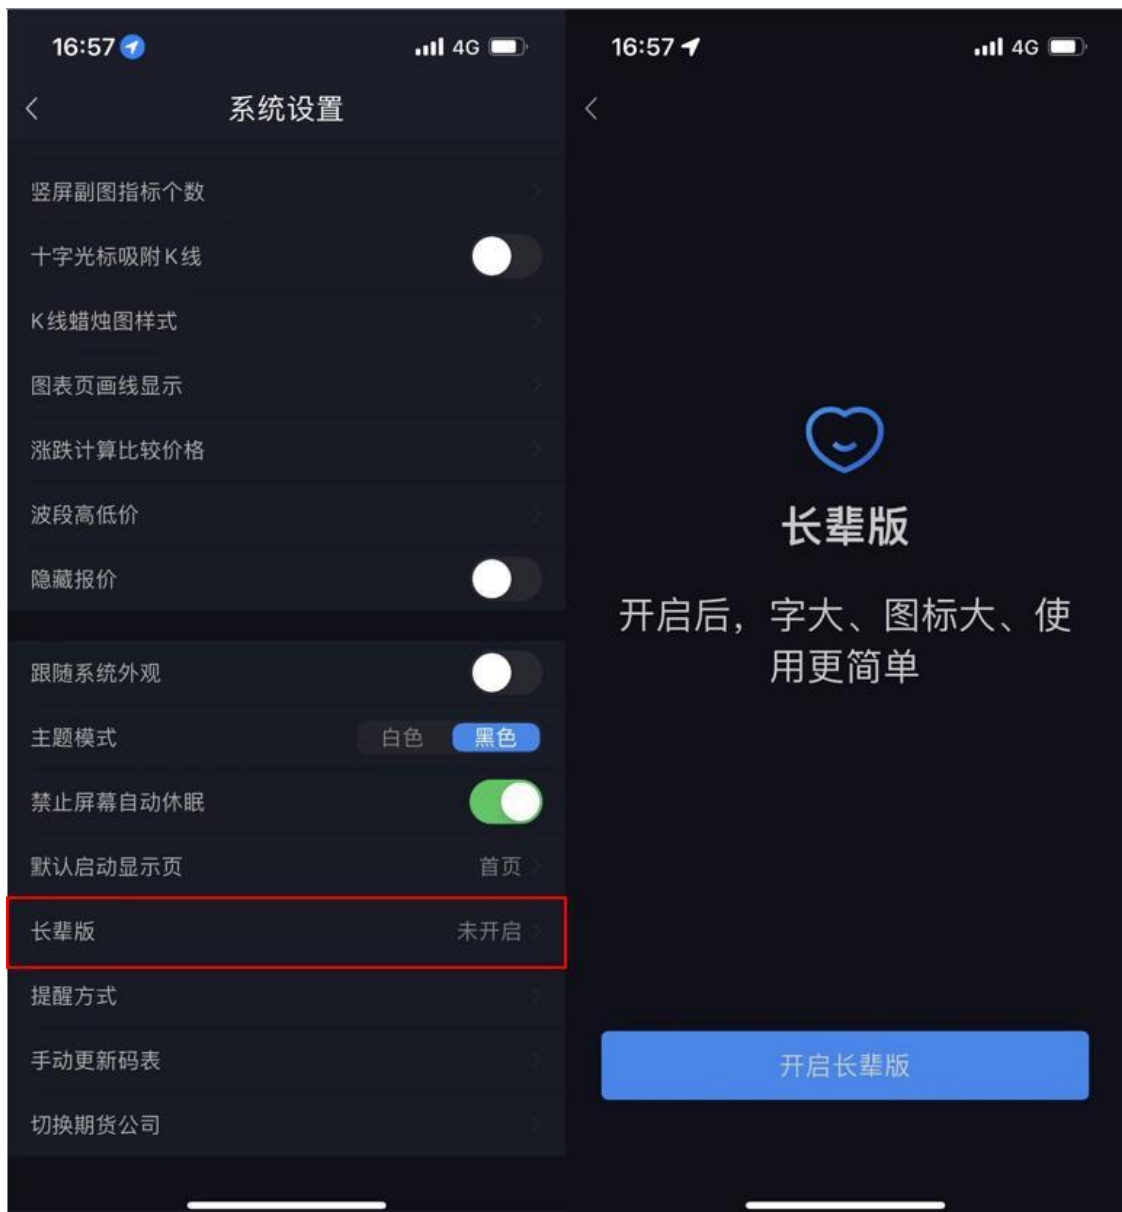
16:57 4G

系统设置

竖屏副图指标个数

十字光标吸附K线

K线蜡烛图样式

图表页画线显示

涨跌计算比较价格

波段高低价

隐藏报价

跟随系统外观

主题模式 白色 黑色

禁止屏幕自动休眠

默认启动显示页 首页

长辈版 未开启

提醒方式

手动更新码表

切换期货公司

16:57 4G

长辈版

开启后，字大、图标大、使用更简单

开启长辈版